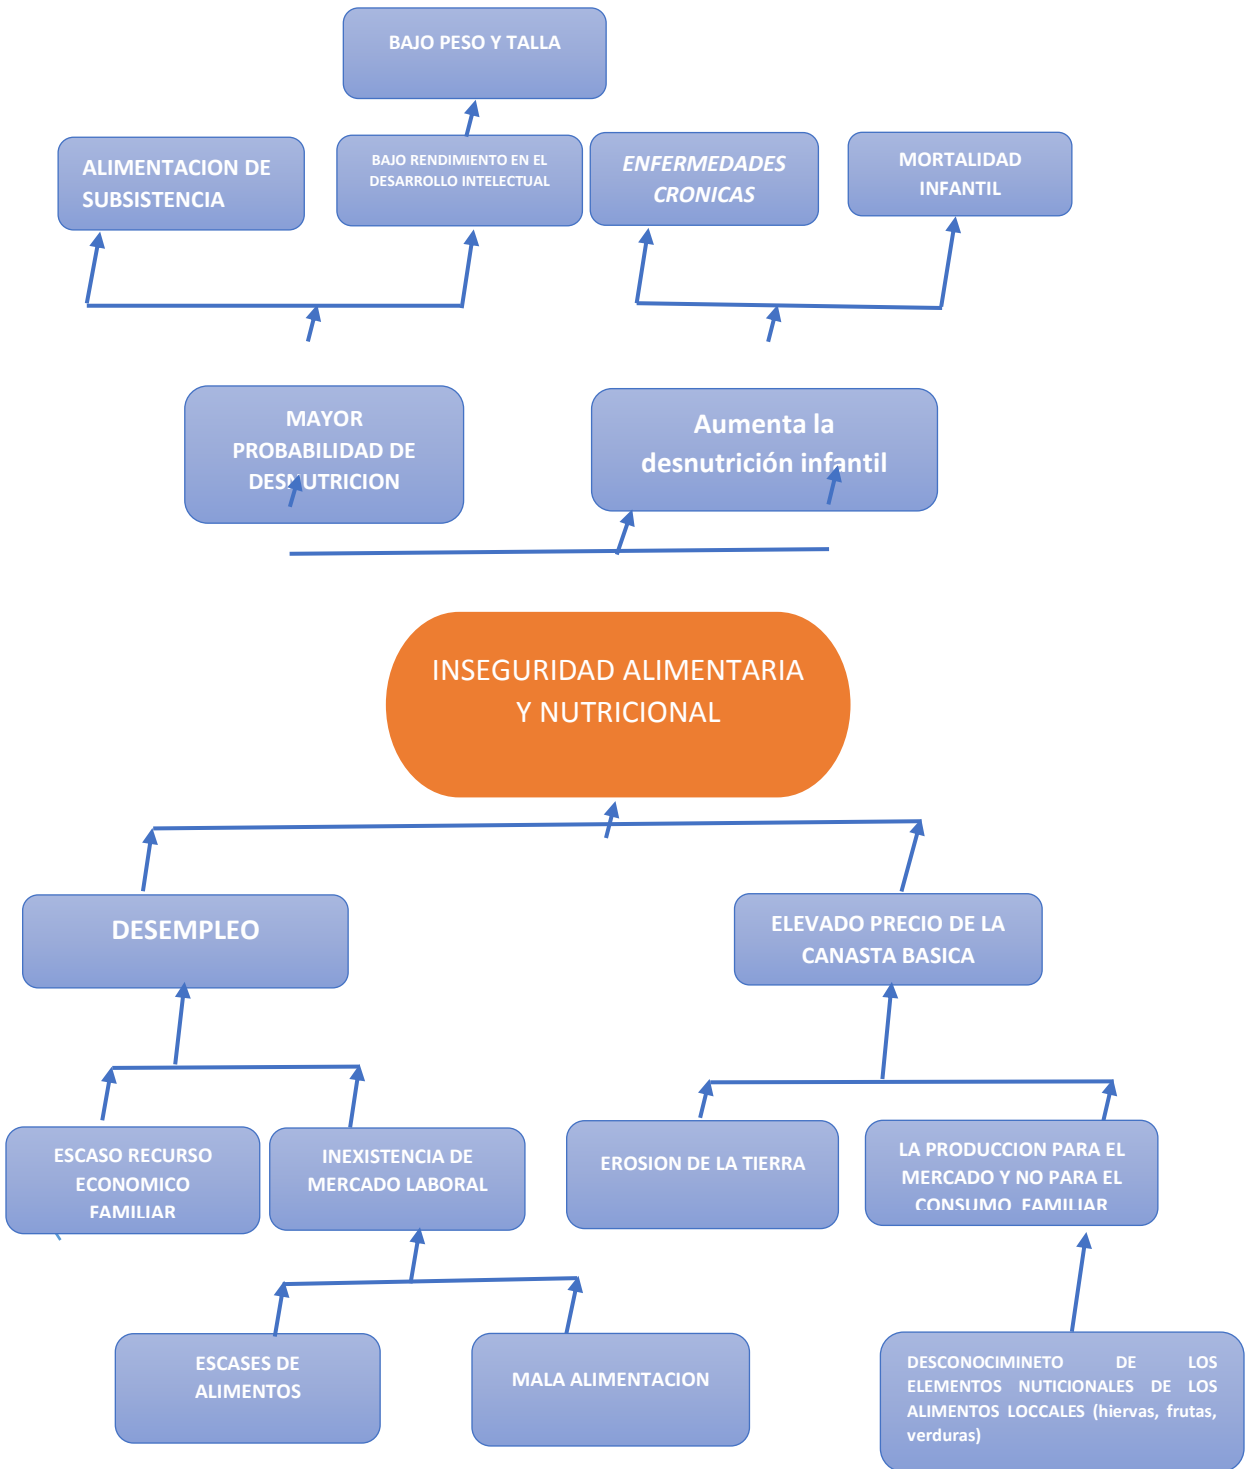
BAJO PESO Y TALLA

ALIMENTACION DE SUBSISTENCIA

BAJO RENDIMIENTO EN EL DESARROLLO INTELECTUAL

ENFERMEDADES CRONICAS

MORTALIDAD INFANTIL

MAYOR PROBABILIDAD DE DESNUTRICION

Aumenta la desnutrición infantil

INSEGURIDAD ALIMENTARIA Y NUTRICIONAL

DESEMPLEO

ELEVADO PRECIO DE LA CANASTA BASICA

ESCASO RECURSO ECONOMICO FAMILIAR

INEXISTENCIA DE MERCADO LABORAL

EROSION DE LA TIERRA

LA PRODUCCION PARA EL MERCADO Y NO PARA EL CONSUMO FAMILIAR

ESCASES DE ALIMENTOS

MALA ALIMENTACION

DESCONOCIMINETO DE LOS ELEMENTOS NUTICIONALES DE LOS ALIMENTOS LOCCALES (hiervas, frutas, verduras)